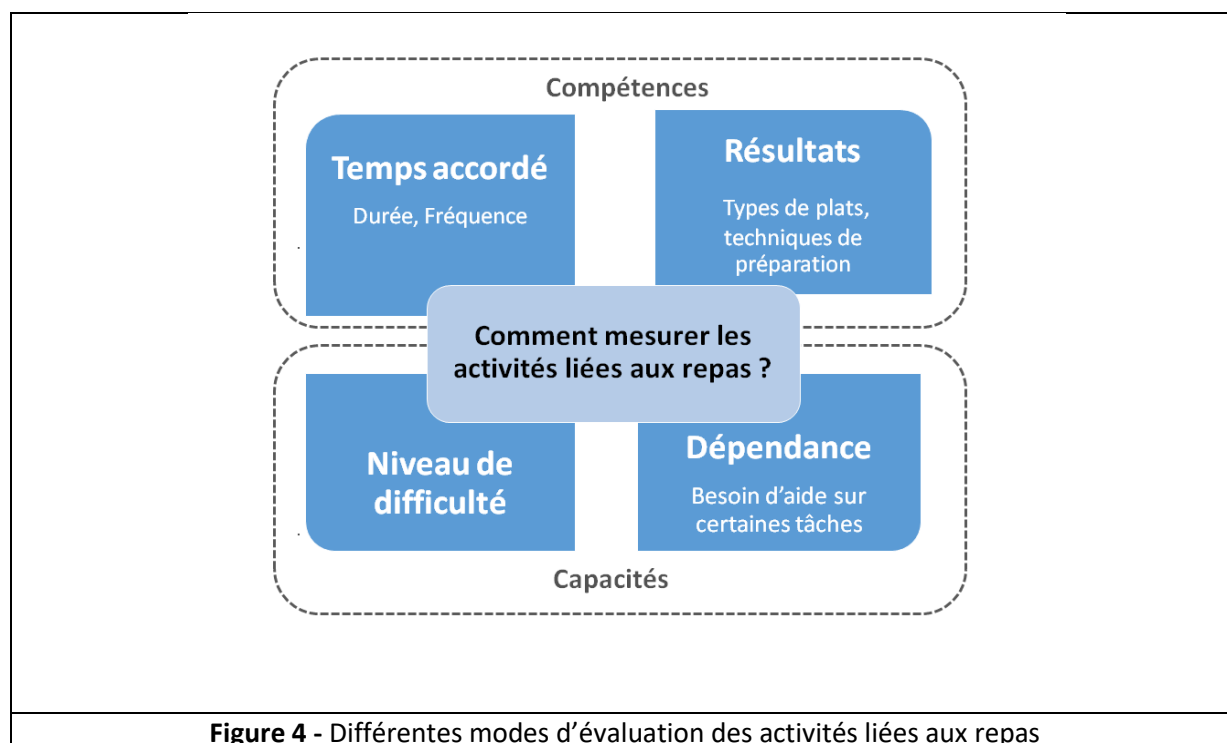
Compétences

Temps accordé

Durée, Fréquence

Résultats

Types de plats, techniques de préparation

Comment mesurer les activités liées aux repas ?

Niveau de difficulté

Dépendance

Besoin d'aide sur certaines tâches

Capacités

**Figure 4 -** Différentes modes d'évaluation des activités liées aux repas